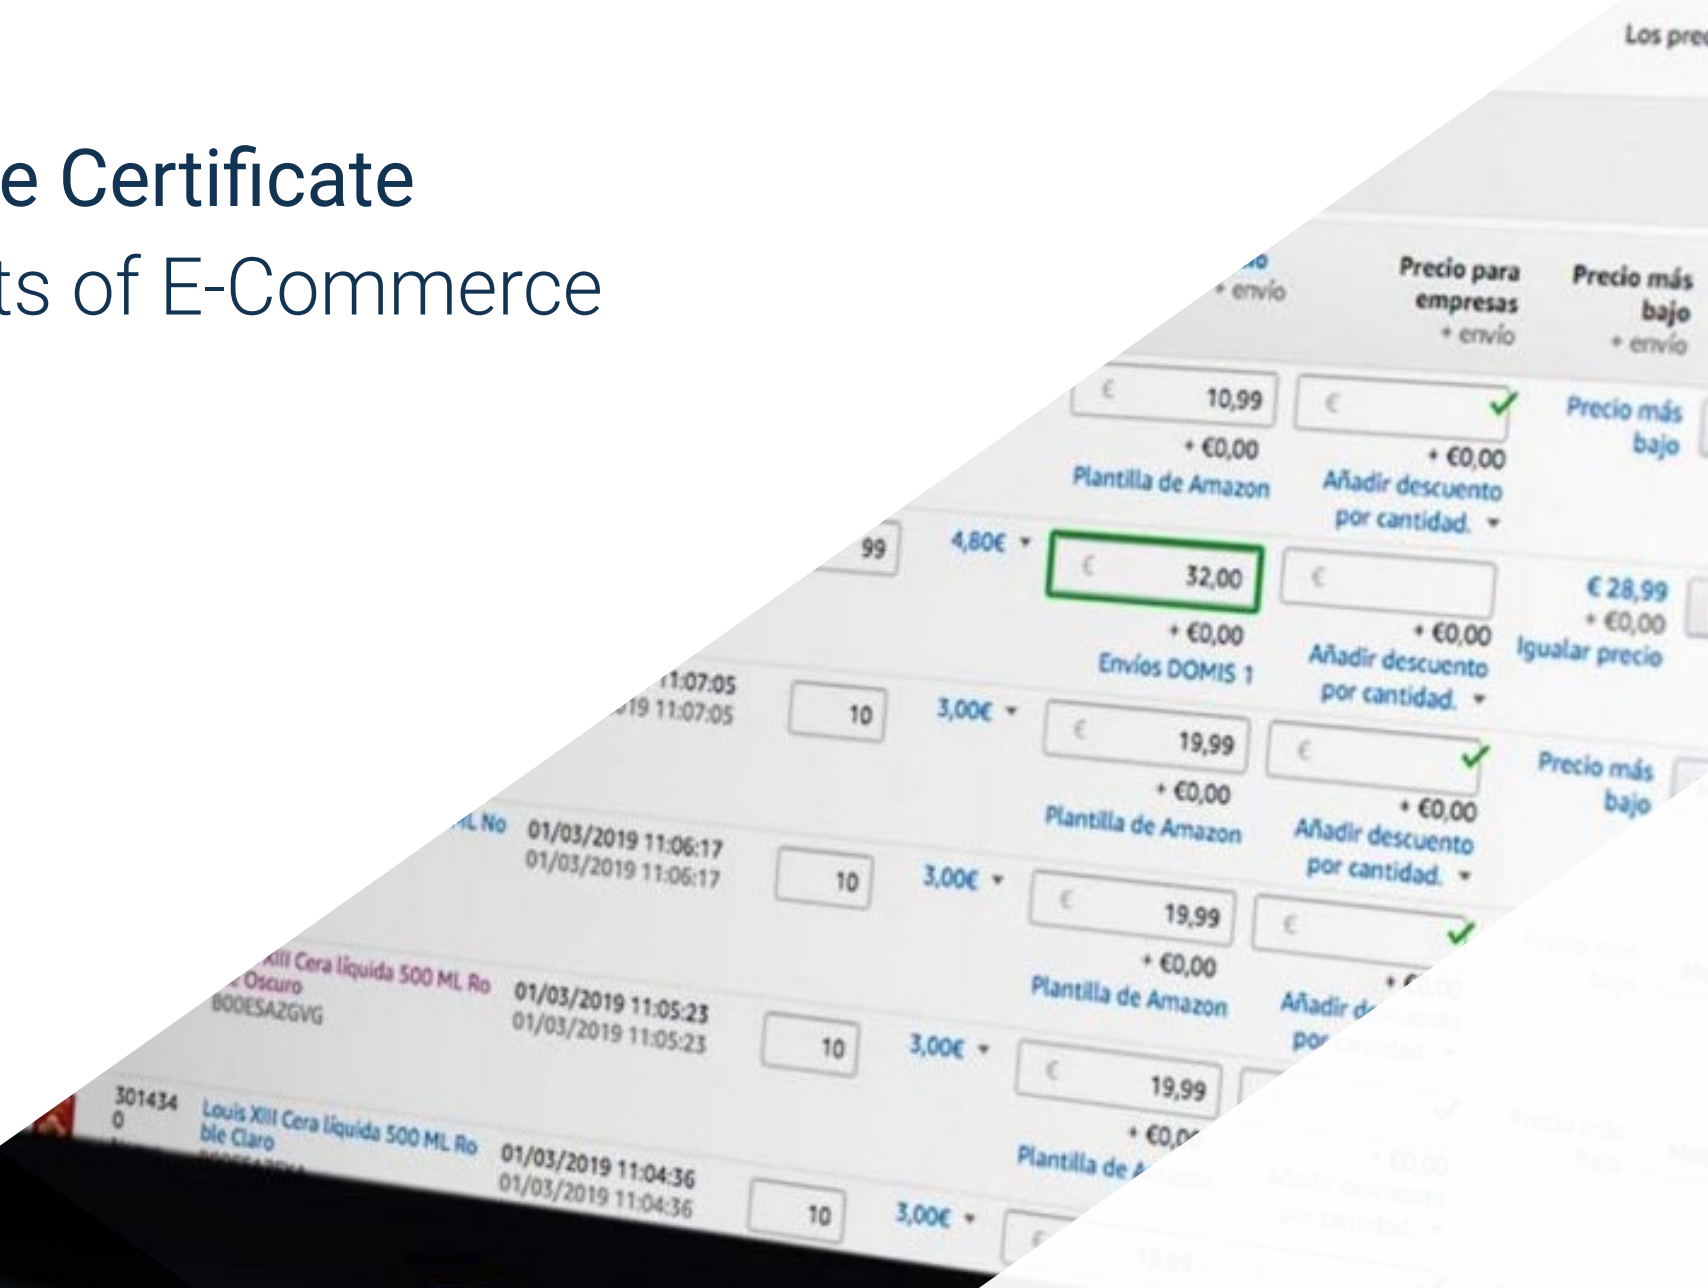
e Certificate
ts of E-Commerce

Los prec

+ envío

Precio para empresas + envío

Precio más bajo + envío

€ 10,99

+ €0,00

Plantilla de Amazon

€

+ €0,00

Añadir descuento por cantidad.

Precio más bajo

99

4,80€

€ 32,00

+ €0,00

Envíos DOMIS 1

€

+ €0,00

Añadir descuento por cantidad.

€ 28,99

+ €0,00

Igualar precio

11:07:05

019 11:07:05

10

3,00€

€ 19,99

+ €0,00

Plantilla de Amazon

€

+ €0,00

Añadir descuento por cantidad.

Precio más bajo

ML No

01/03/2019 11:06:17

01/03/2019 11:06:17

10

3,00€

€ 19,99

+ €0,00

Plantilla de Amazon

€

Añadir d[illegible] por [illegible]

XIII Cera líquida 500 ML Ro Oscuro

B00ESAZGVG

01/03/2019 11:05:23

01/03/2019 11:05:23

10

3,00€

€ 19,99

+ €0,0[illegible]

Plantilla de A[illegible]

301434

0

Louis XIII Cera líquida 500 ML Ro ble Claro

01/03/2019 11:04:36

01/03/2019 11:04:36

10

3,00€